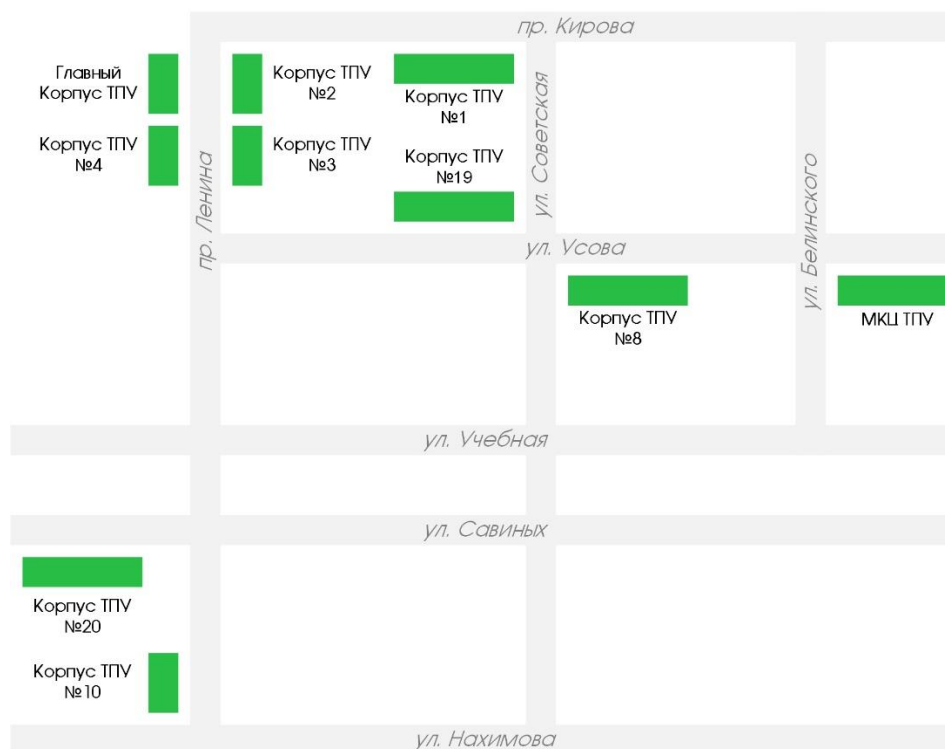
пр. Кирова

Главный Корпус ТПУ

Корпус ТПУ №4

пр. Ленина

Корпус ТПУ №2

Корпус ТПУ №3

Корпус ТПУ №1

Корпус ТПУ №19

ул. Советская

ул. Белинского

ул. Усова

Корпус ТПУ №8

МКЦ ТПУ

ул. Учебная

ул. Савиных

Корпус ТПУ №20

Корпус ТПУ №10

ул. Нахимова